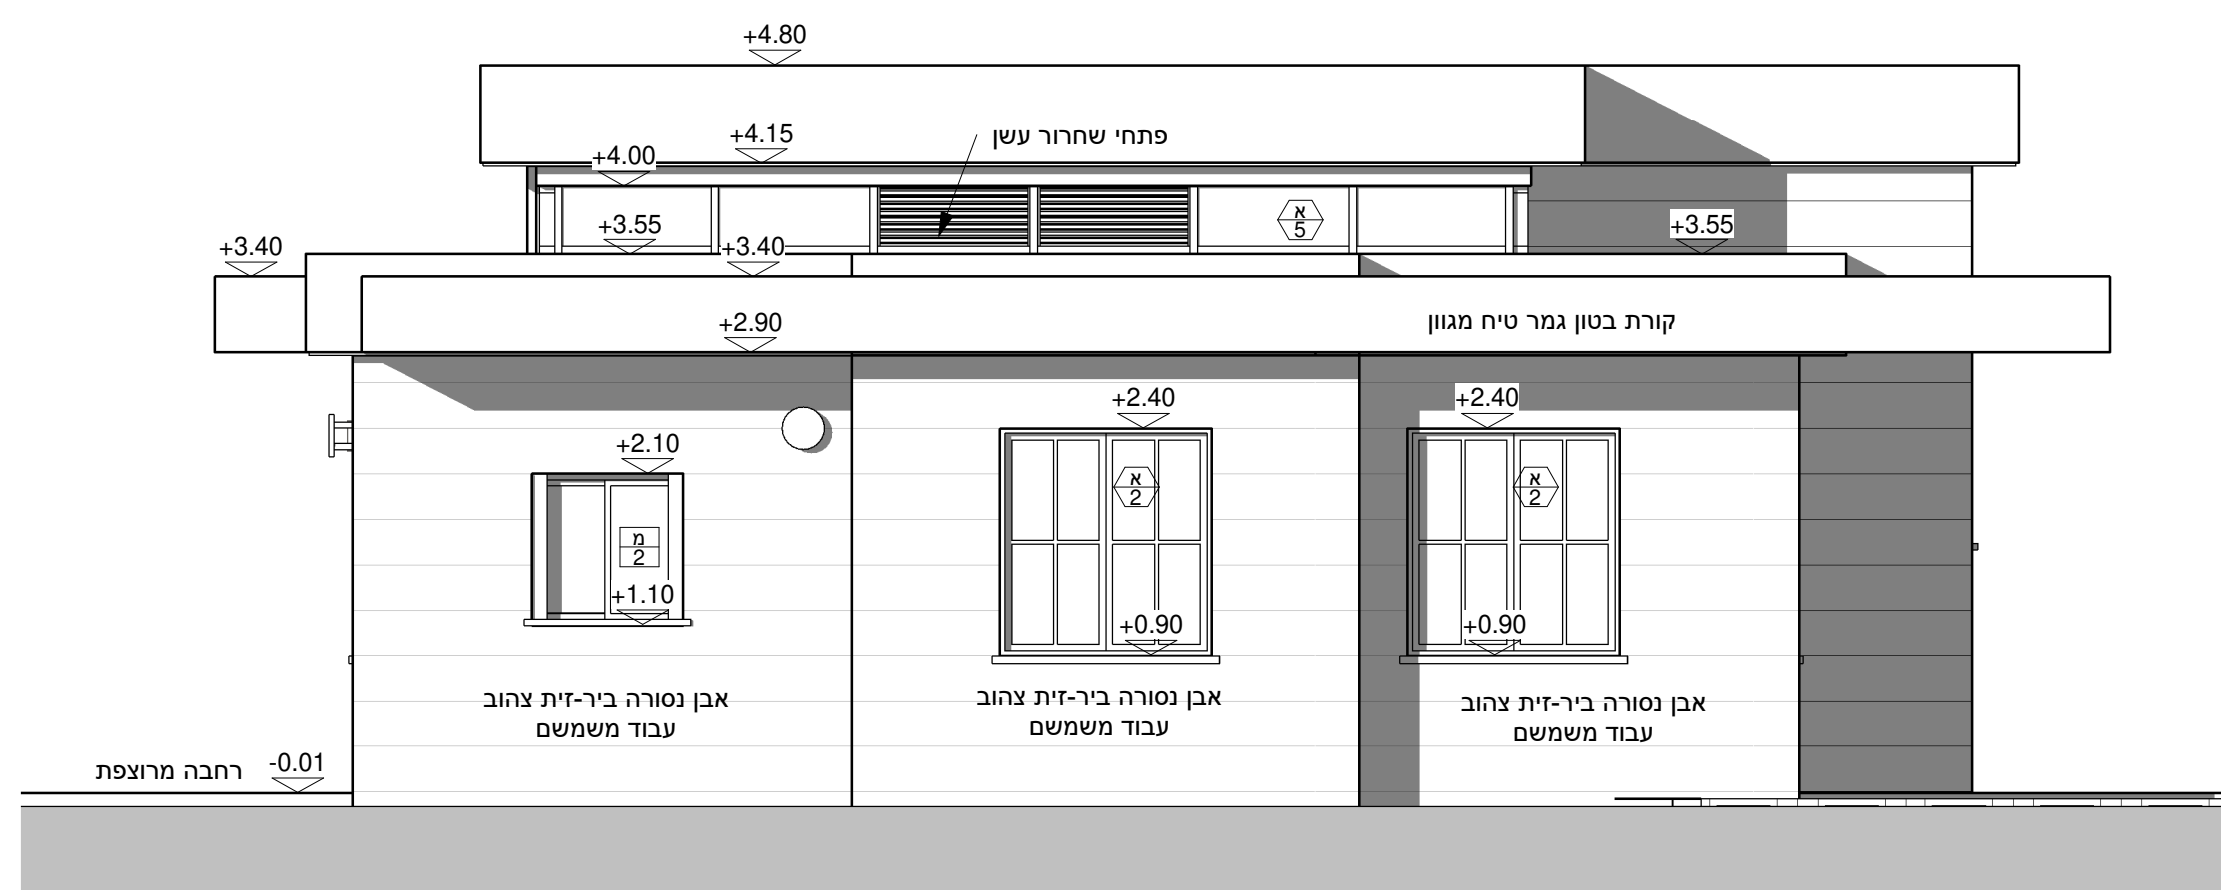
+4.80

+4.15

פתחי שחרור עשן

+4.00

+3.55

+3.40

+3.40

א
5

+3.55

קורת בטון גמר טיח מגוון

+2.90

+2.40

+2.40

+2.10

א
2

א
2

מ
2

+1.10

+0.90

+0.90

אבן נסורה ביר-זית צהוב
עבוד משמשם

אבן נסורה ביר-זית צהוב
עבוד משמשם

אבן נסורה ביר-זית צהוב
עבוד משמשם

רחבה מרוצפת

-0.01